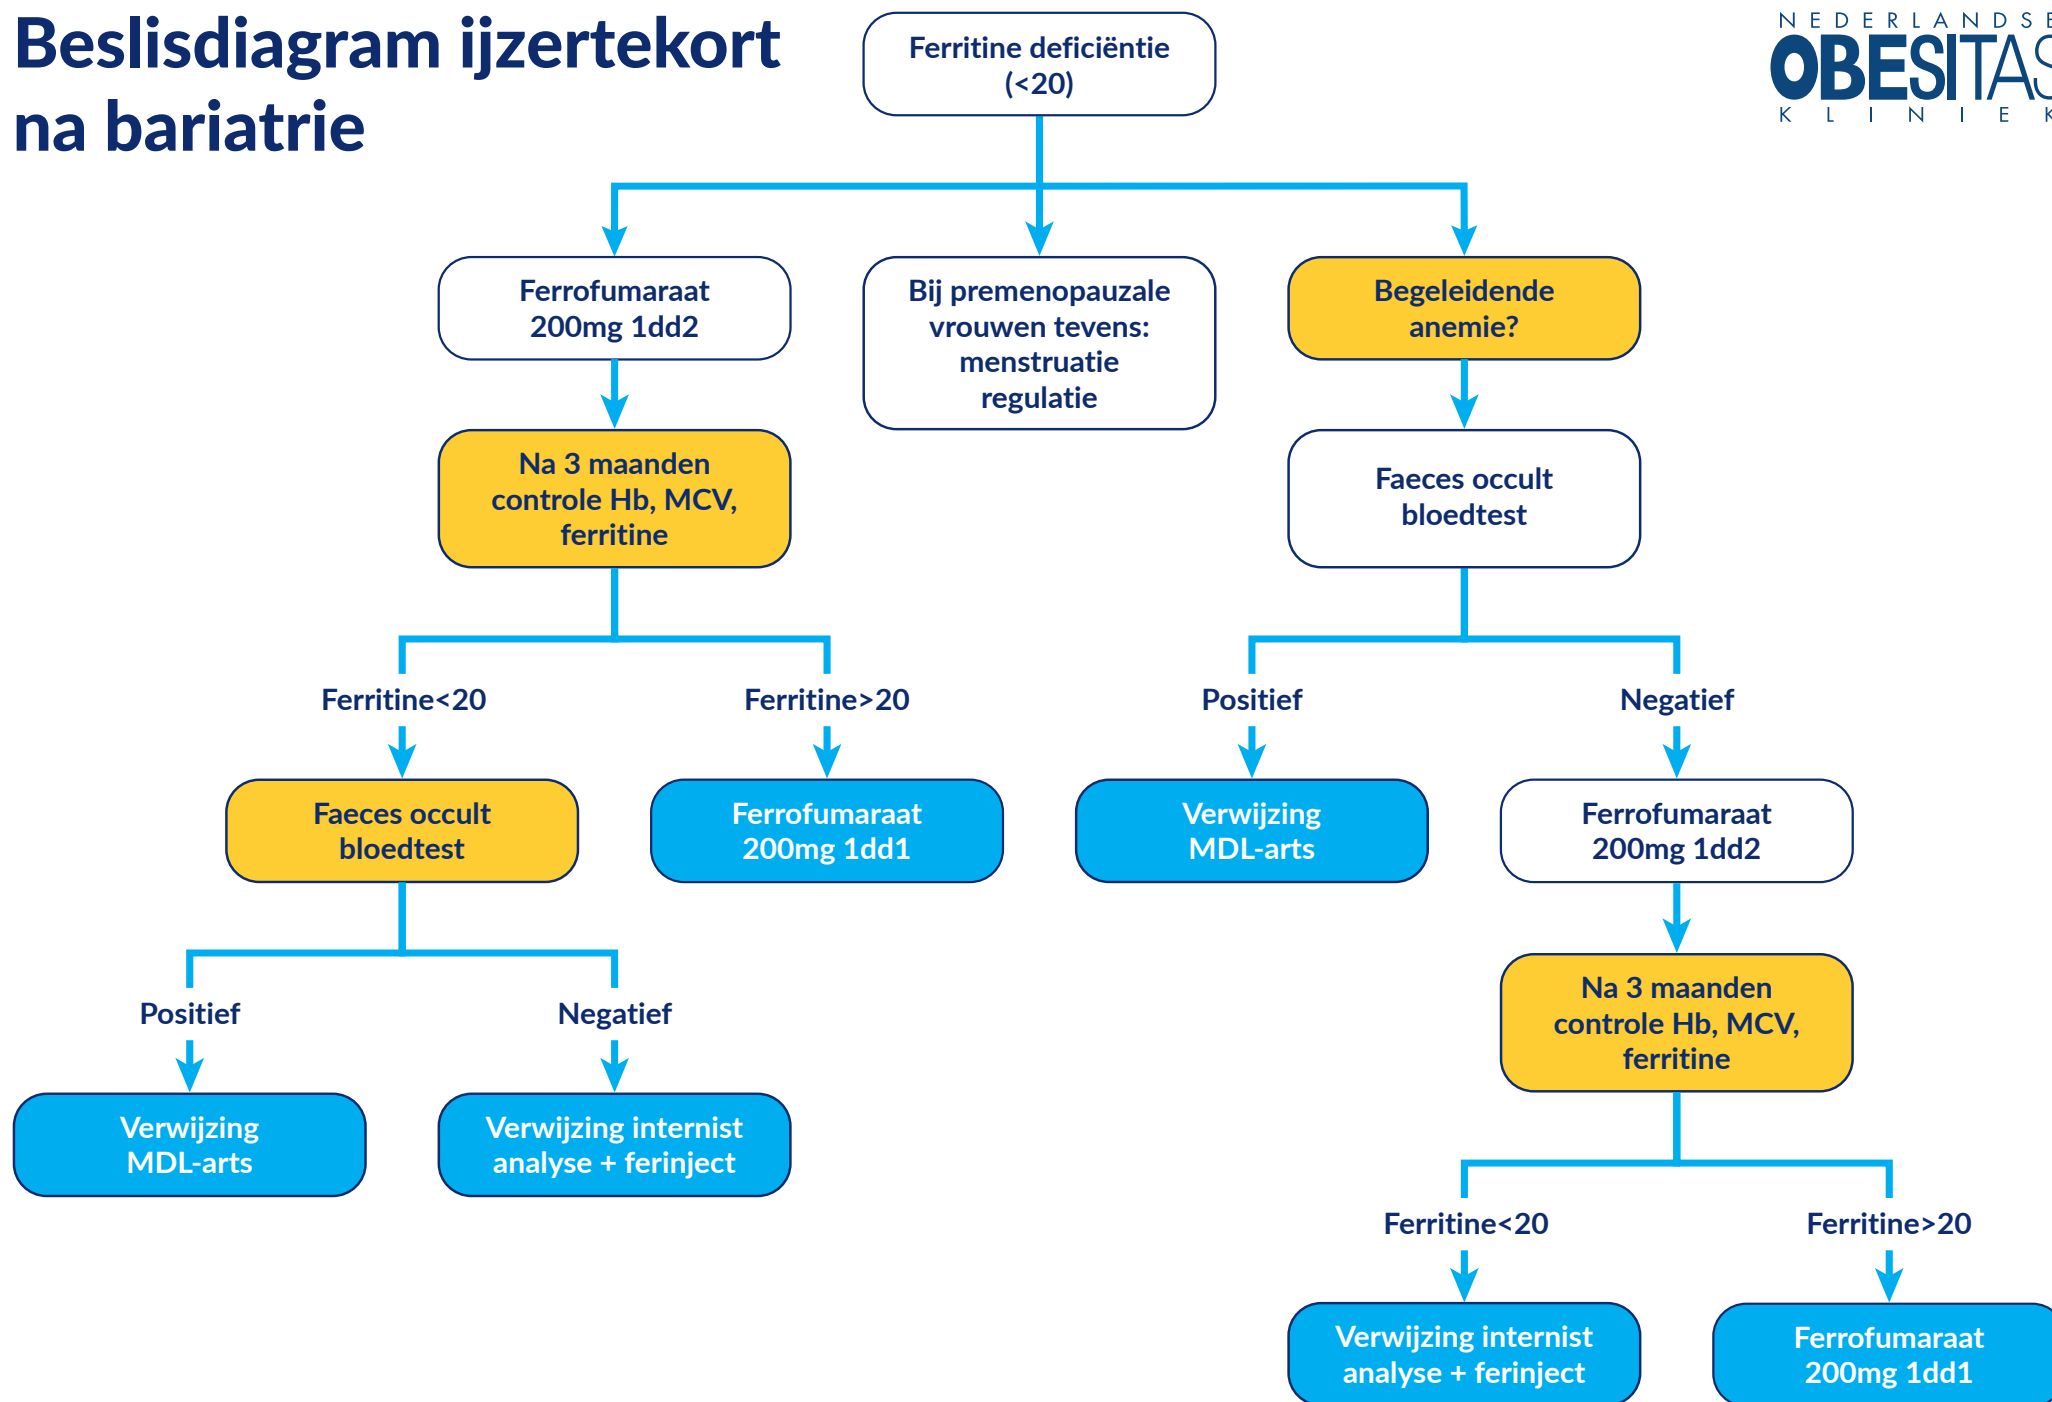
Beslisdiagram ijzertekort na bariatrie

NEDERLANDSE OBESITAS KLINIEK

Ferritine deficiëntie (<20)

Ferrofumaraat 200mg 1dd2

Bij premenopauzale vrouwen tevens: menstruatie regulatie

Begeleidende anemie?

Na 3 maanden controle Hb, MCV, ferritine

Faeces occult bloedtest

Ferritine<20

Ferritine>20

Positief

Negatief

Faeces occult bloedtest

Ferrofumaraat 200mg 1dd1

Verwijzing MDL-arts

Ferrofumaraat 200mg 1dd2

Positief

Negatief

Na 3 maanden controle Hb, MCV, ferritine

Verwijzing MDL-arts

Verwijzing internist analyse + ferinject

Ferritine<20

Ferritine>20

Verwijzing internist analyse + ferinject

Ferrofumaraat 200mg 1dd1